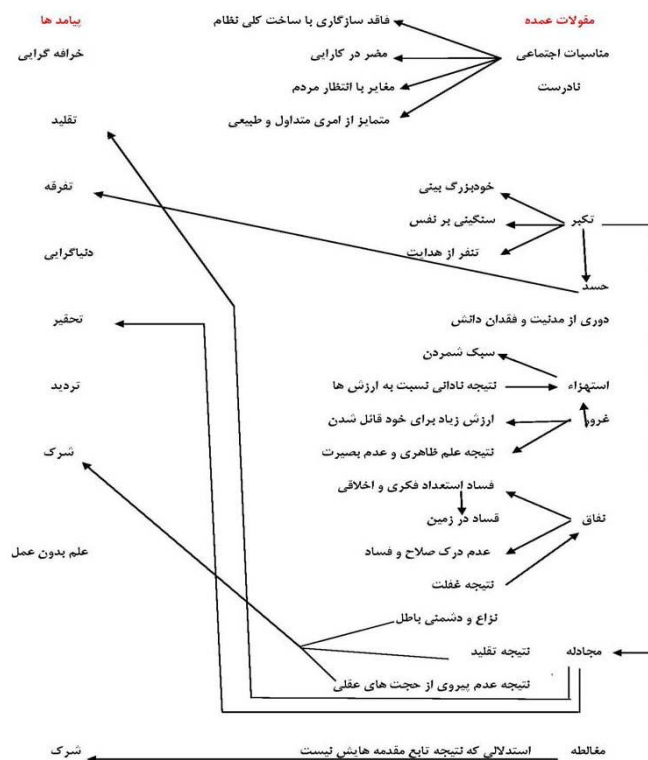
مقولات عمده

پیامد ها

مناسبات اجتماعی نادرست

فاقد سازگاری با ساخت کلی نظام

مضر در کارایی

مغایر با انتظار مردم

متمایز از امری متداول و طبیعی

خرافه گرایی

تقلید

تفرقه

دنیاگرایی

تحقیر

تردید

شرک

علم بدون عمل

تکبر

خودبزرگ بینی

سنگینی بر نفس

تنفر از هدایت

حسد

دوری از مدنیت و فقدان دانش

استهزاء

سبک شمردن

نتیجه ناداتی نسبت به ارزش ها

غرور

ارزش زیاد برای خود قائل شدن

نتیجه علم ظاهری و عدم بصیرت

نفاق

فساد استعداد فکری و اخلاقی

فساد در زمین

عدم درک صلاح و فساد

نتیجه غفلت

مجادله

نزاع و دشمنی باطل

نتیجه تقلید

نتیجه عدم پیروی از حجت های عقلی

مغالطه

استدلالی که نتیجه تابع مقدمه هایش نیست

شرک